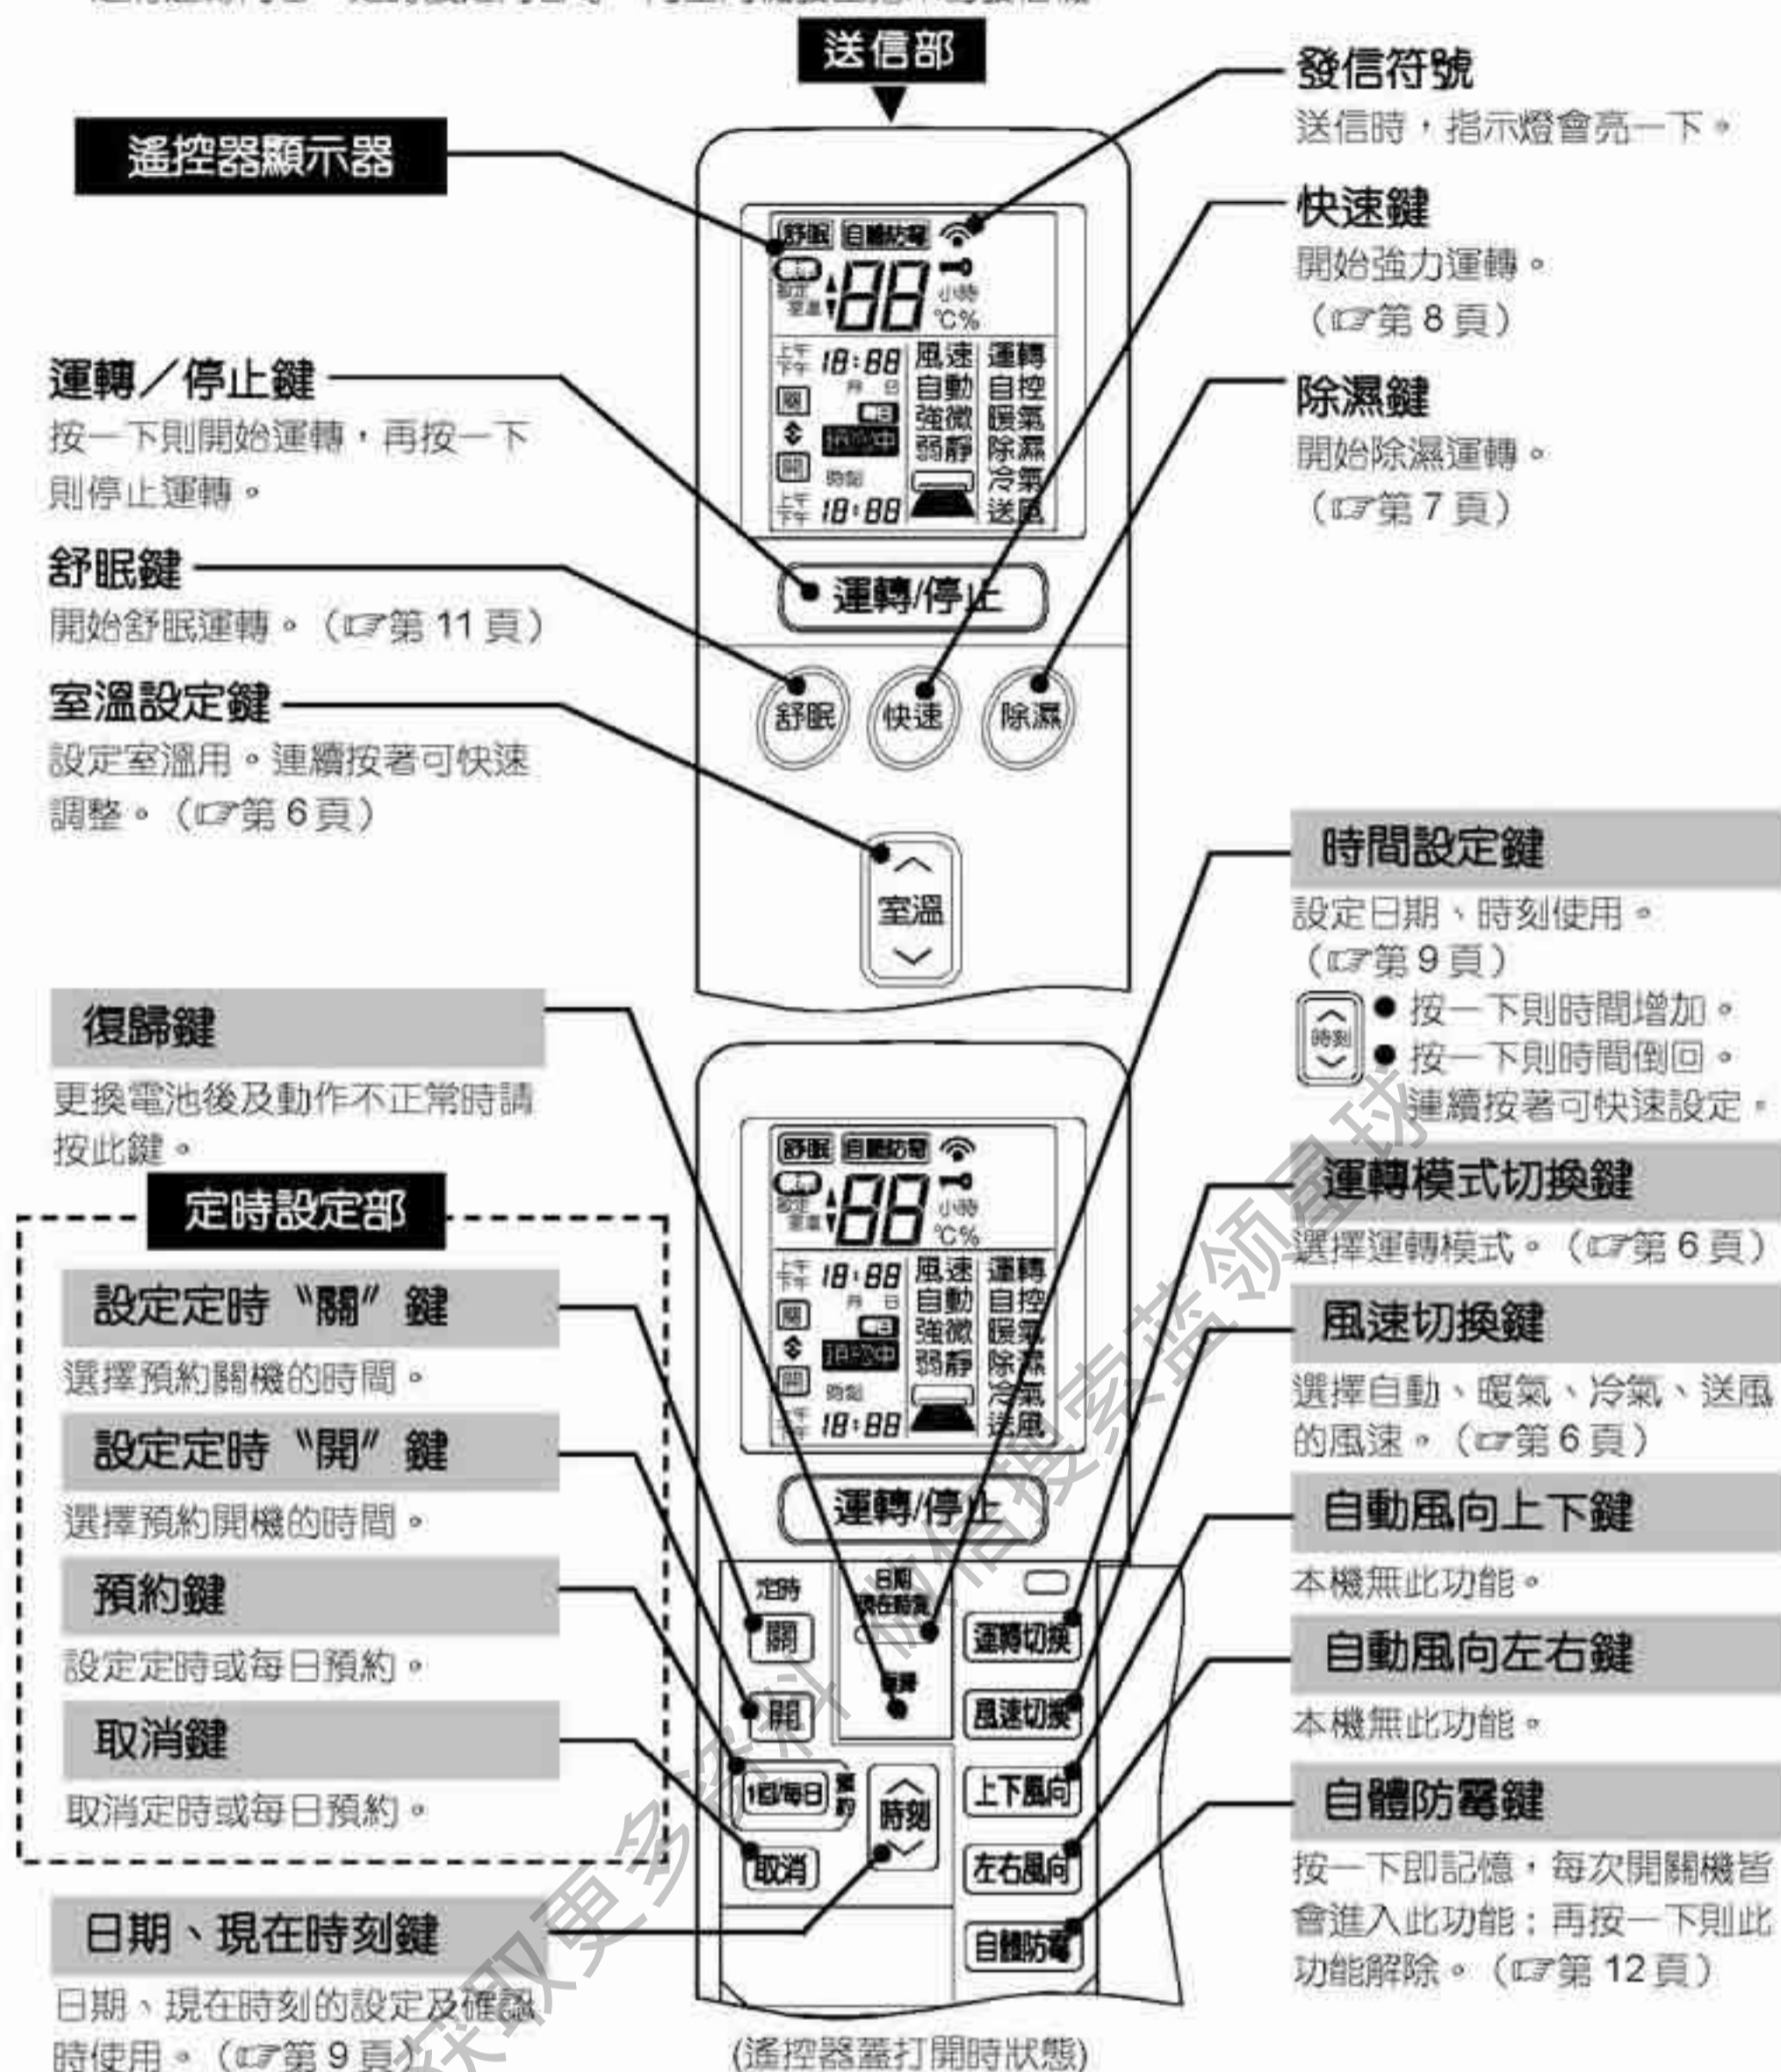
送信部

發信符號
送信時，指示燈會亮一下。

遙控器顯示器

快速鍵
開始強力運轉。
（☞第 8 頁）

運轉／停止鍵
按一下則開始運轉，再按一下則停止運轉。

除濕鍵
開始除濕運轉。
（☞第 7 頁）

舒眠鍵
開始舒眠運轉。（☞第 11 頁）

室溫設定鍵
設定室溫用。連續按著可快速調整。（☞第 6 頁）

舒眠 自體防霉
88 小時 ℃%
上午 下午 18:88 月 日
風速 自動 強微 弱靜
運轉 自控 暖氣 除濕 冷氣 送風
上午 下午 18:88

運轉/停止
舒眠 快速 除濕
室溫

時間設定鍵
設定日期、時刻使用。
（☞第 9 頁）
時刻
● 按一下則時間增加。
● 按一下則時間倒回。
連續按著可快速設定。

復歸鍵
更換電池後及動作不正常時請按此鍵。

定時設定部

運轉模式切換鍵
選擇運轉模式。（☞第 6 頁）

設定定時〝關〞鍵
選擇預約關機的時間。

風速切換鍵
選擇自動、暖氣、冷氣、送風的風速。（☞第 6 頁）

設定定時〝開〞鍵
選擇預約開機的時間。

自動風向上下鍵
本機無此功能。

預約鍵
設定定時或每日預約。

自動風向左右鍵
本機無此功能。

取消鍵
取消定時或每日預約。

自體防霉鍵
按一下即記憶，每次開關機皆會進入此功能；再按一下則此功能解除。（☞第 12 頁）

日期、現在時刻鍵
日期、現在時刻的設定及確認時使用。（☞第 9 頁）

運轉/停止
定時 關 開 1回/每日 預約 取消
日期 現在時刻 復歸
時刻
運轉切換 風速切換 上下風向 左右風向 自體防霉

(遙控器蓋打開時狀態)